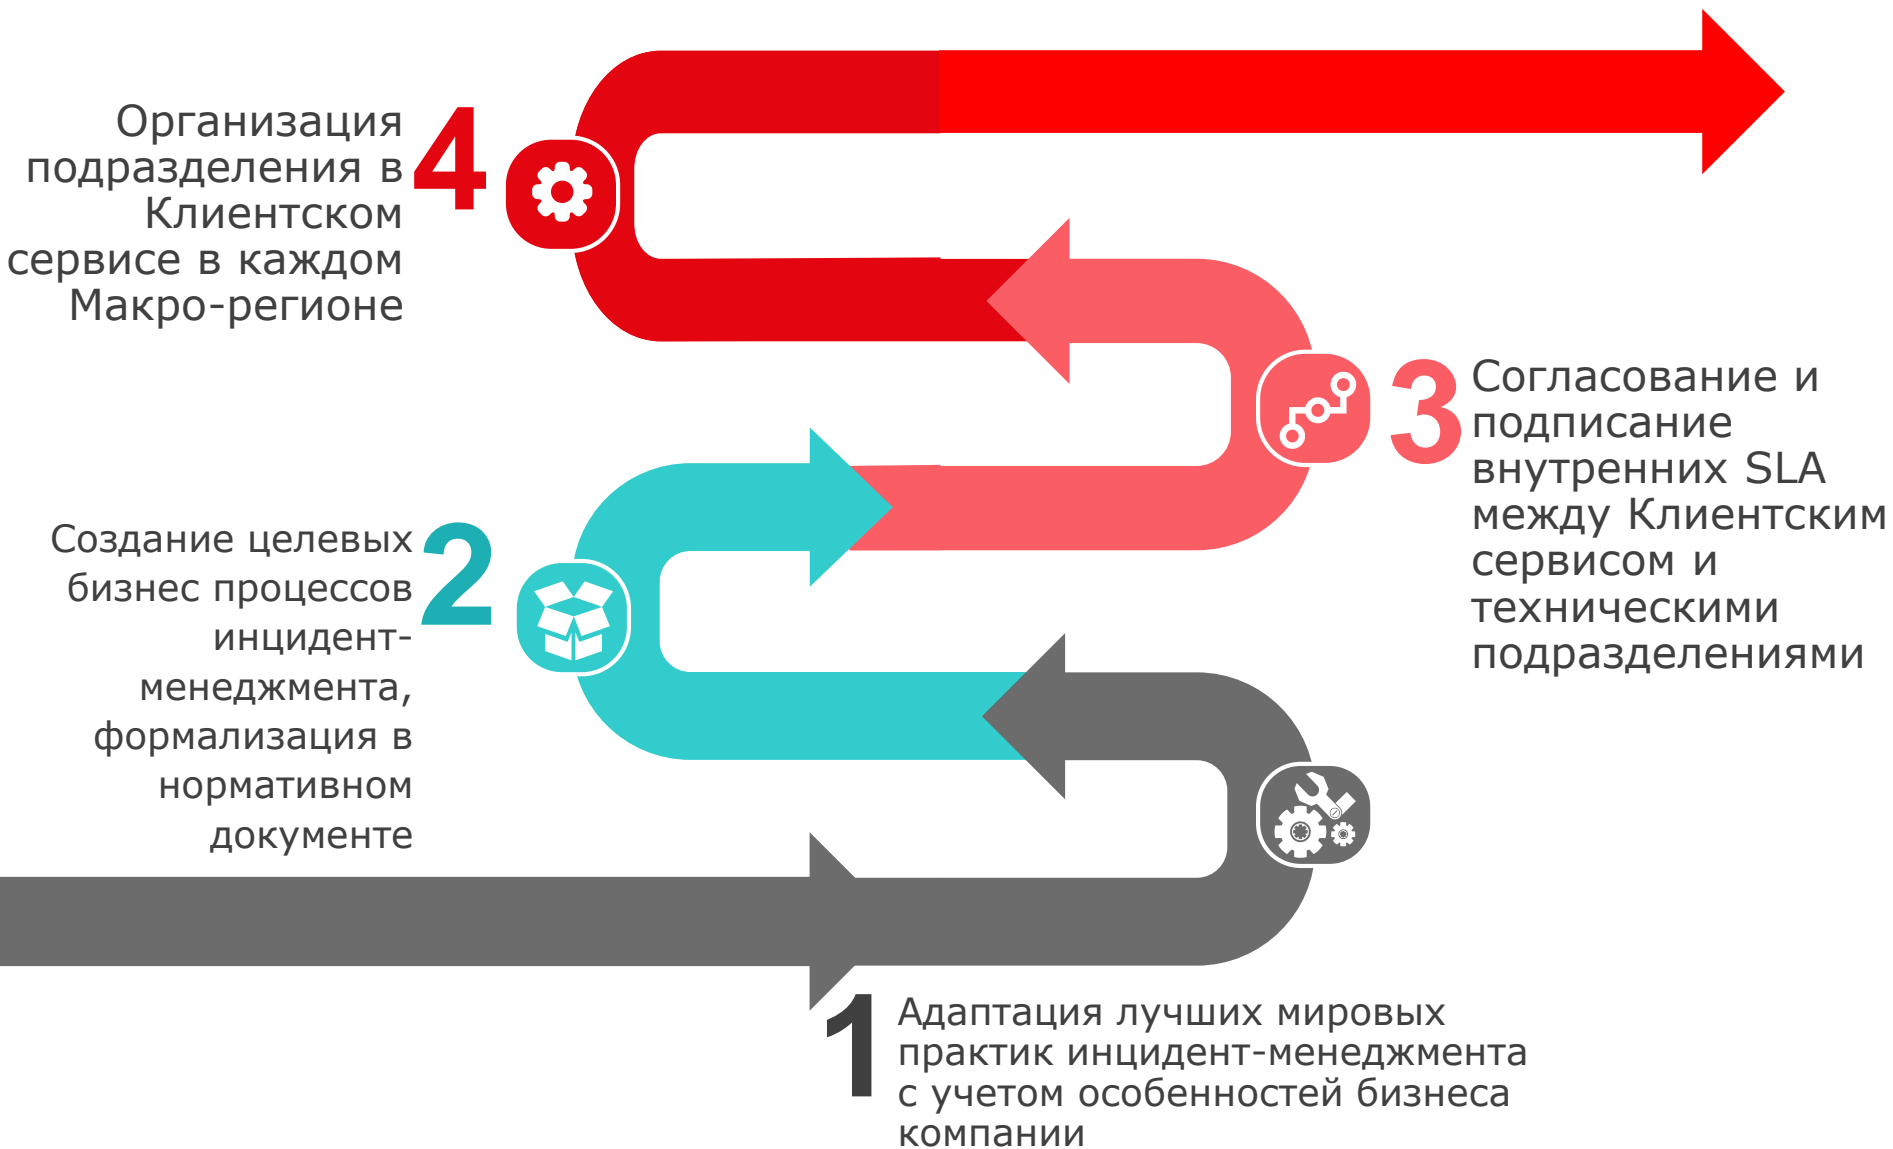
Организация подразделения в Клиентском сервисе в каждом Макро-регионе

4

3

Согласование и подписание внутренних SLA между Клиентским сервисом и техническими подразделениями

Создание целевых бизнес процессов инцидент-менеджмента, формализация в нормативном документе

2

1

Адаптация лучших мировых практик инцидент-менеджмента с учетом особенностей бизнеса компании